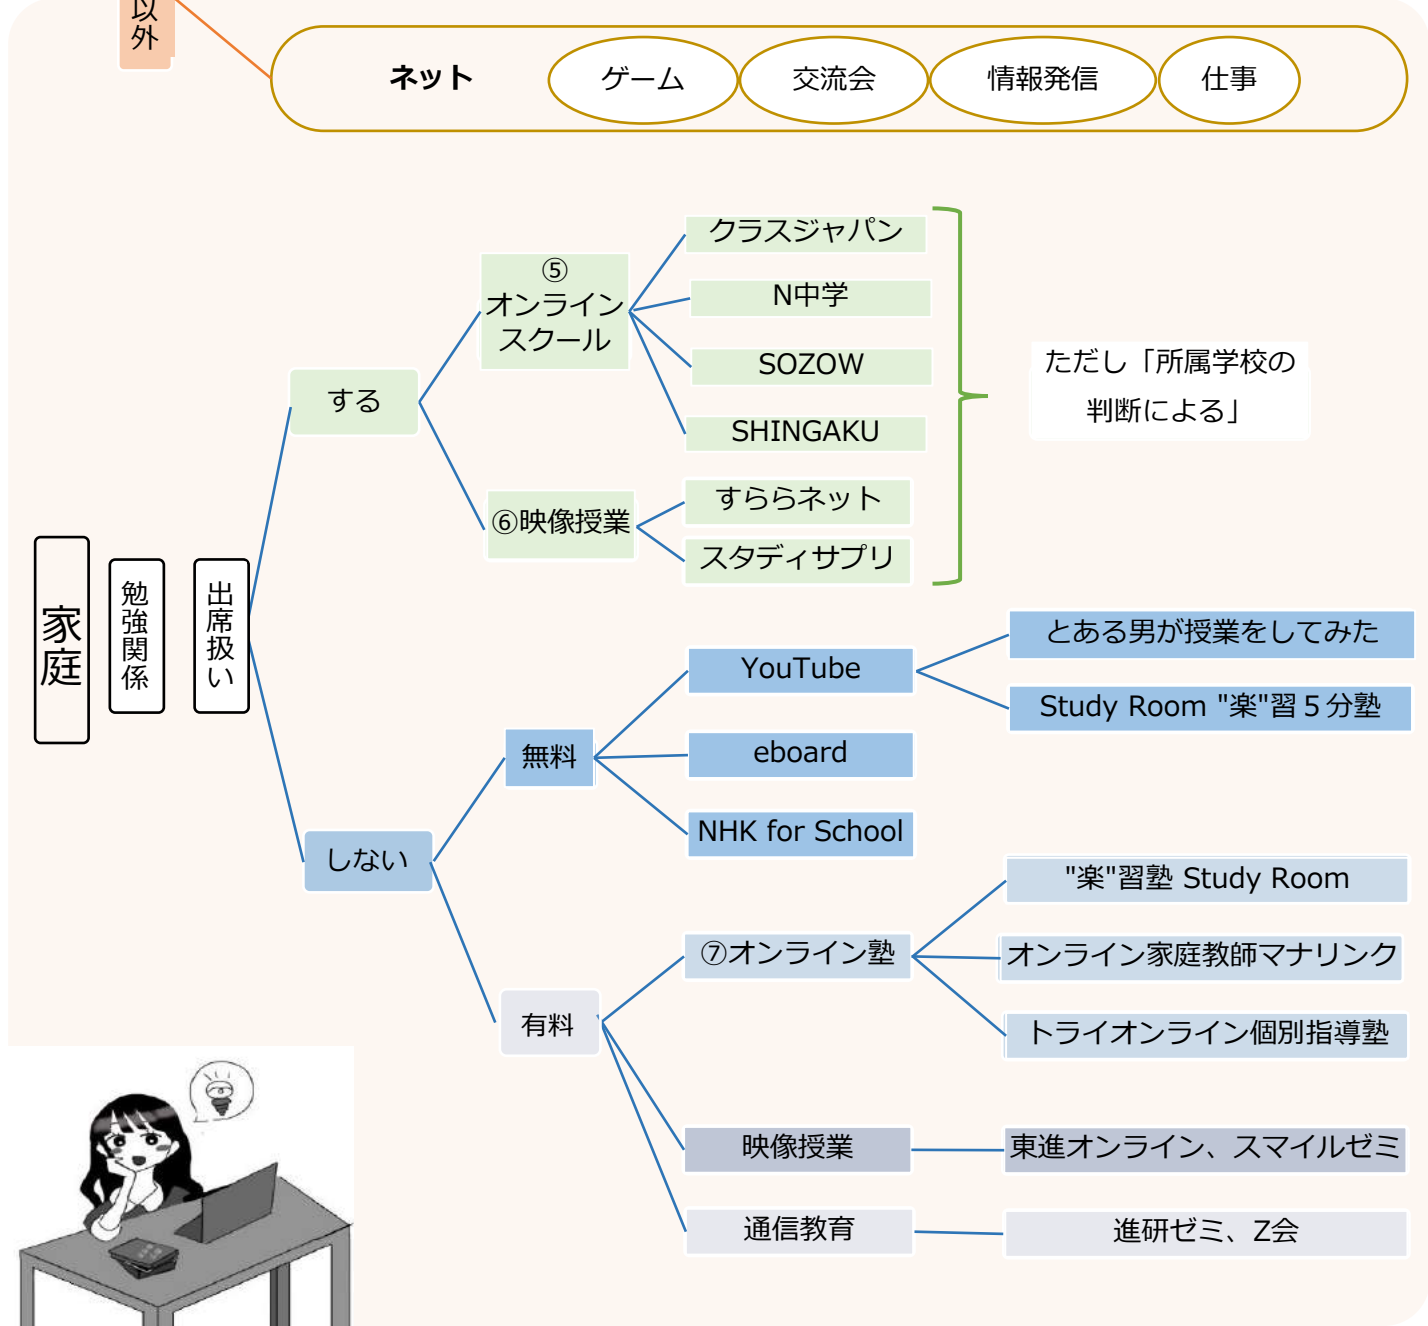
以外

ネット

ゲーム

交流会

情報発信

仕事

家庭

勉強関係

出席扱い

する

⑤オンラインスクール

クラスジャパン

N中学

SOZOW

SHINGAKU

⑥映像授業

すららネット

スタディサプリ

ただし「所属学校の判断による」

しない

無料

YouTube

とある男が授業をしてみた

Study Room "楽"習５分塾

eboard

NHK for School

有料

⑦オンライン塾

"楽"習塾 Study Room

オンライン家庭教師マナリンク

トライオンライン個別指導塾

映像授業

東進オンライン、スマイルゼミ

通信教育

進研ゼミ、Z会